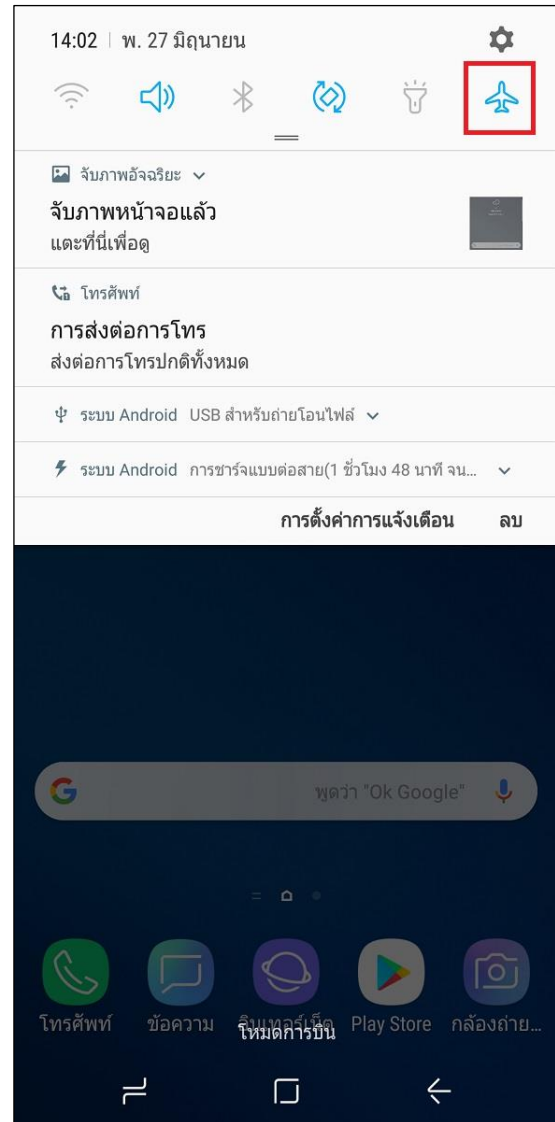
14:02 | พ. 27 มิถุนายน

จับภาพอัจฉริยะ

จับภาพหน้าจอแล้ว
แตะที่นี่เพื่อดู

โทรศัพท์

การส่งต่อการโทร
ส่งต่อการโทรปกติทั้งหมด

ระบบ Android USB สำหรับถ่ายโอนไฟล์

ระบบ Android การชาร์จแบบต่อสาย(1 ชั่วโมง 48 นาที จน...

การตั้งค่าการแจ้งเตือน ลบ

G พูดว่า "Ok Google"

โทรศัพท์ ข้อความ อินเทอร์เน็ต Play Store กล้องถ่าย...

โหมดการบิน